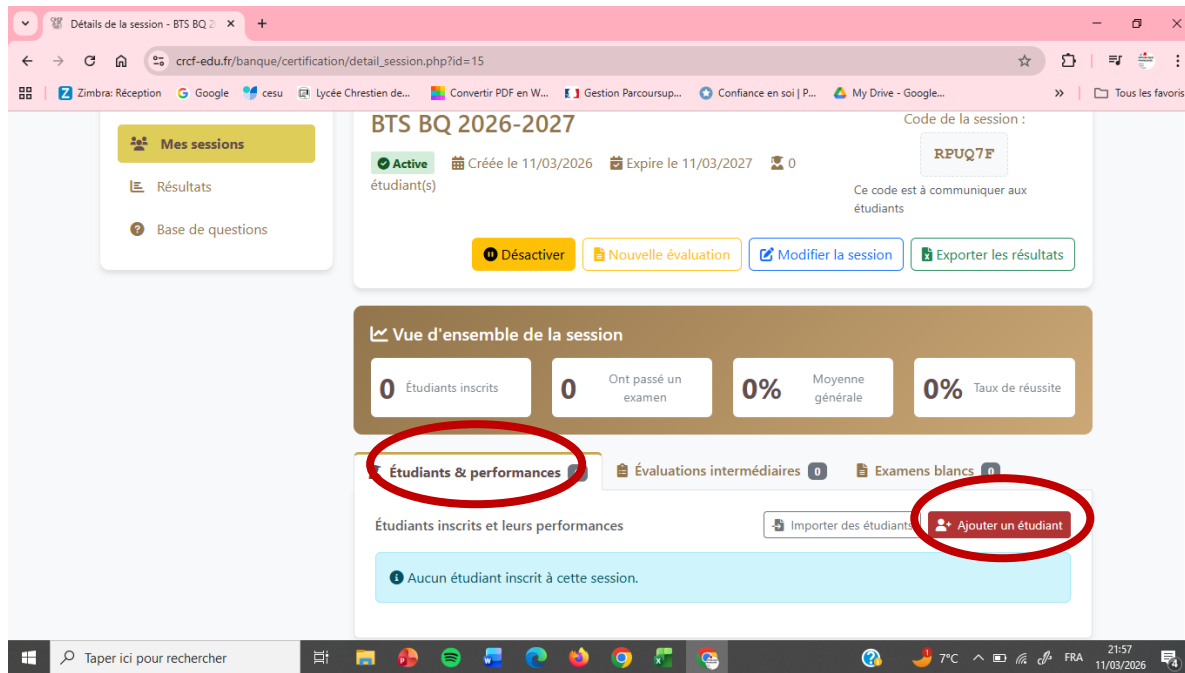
Détails de la session - BTS BQ 2

crcf-edu.fr/banque/certification/detail_session.php?id=15

Zimbra: Réception | Google | cesu | Lycée Chrestien de... | Convertir PDF en W... | Gestion Parcoursup... | Confiance en soi | P... | My Drive - Google... | Tous les favoris

Mes sessions
Résultats
Base de questions

BTS BQ 2026-2027

Active | Créée le 11/03/2026 | Expire le 11/03/2027 | 0 étudiant(s)

Code de la session :
RPUQ7F
Ce code est à communiquer aux étudiants

Désactiver | Nouvelle évaluation | Modifier la session | Exporter les résultats

Vue d'ensemble de la session

| 0 Étudiants inscrits | 0 Ont passé un examen | 0% Moyenne générale | 0% Taux de réussite |
|---|---|---|---|

Étudiants & performances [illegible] | Évaluations intermédiaires 0 | Examens blancs 0

Étudiants inscrits et leurs performances

Importer des étudiants | Ajouter un étudiant

Aucun étudiant inscrit à cette session.

Taper ici pour rechercher | 7°C | FRA | 21:57 11/03/2026 | 4